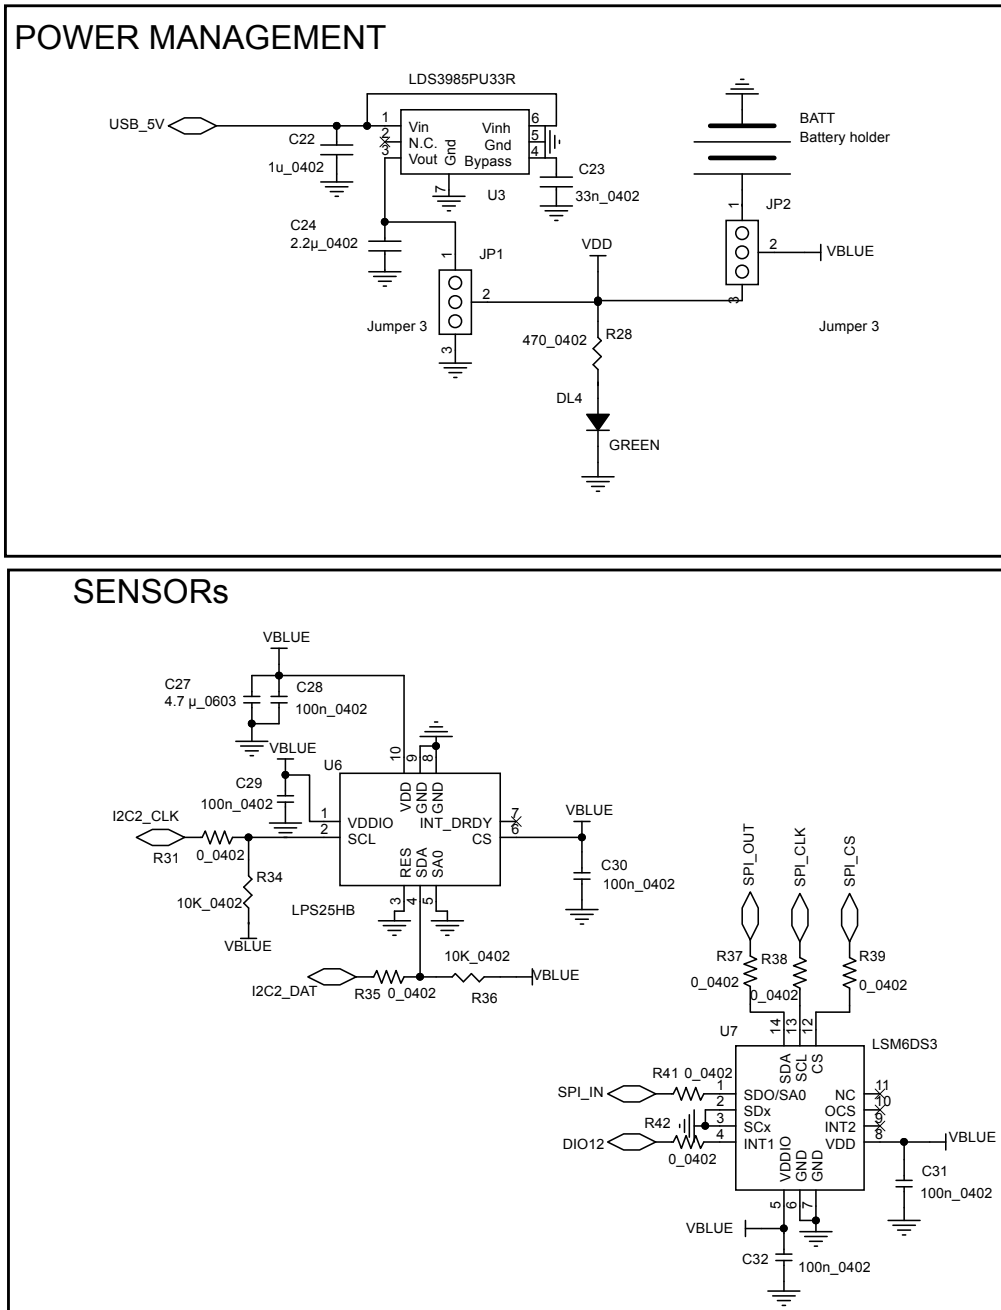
POWER MANAGEMENT

LDS3985PU33R

USB_5V

C22
1u_0402

1 Vin
2 N.C.
3 Vout
Gnd
7
Vinh 6
Gnd 5
Bypass 4
U3

C23
33n_0402

C24
2.2µ_0402

JP1
1
2
3
Jumper 3

VDD

470_0402
R28

DL4
GREEN

BATT
Battery holder

JP2
1
2
3
VBLUE

Jumper 3

SENSORs

VBLUE

C27
4.7 µ_0603

C28
100n_0402

VBLUE

C29
100n_0402

U6

I2C2_CLK

R31
0_0402

R34
10K_0402
VBLUE

1 VDDIO
2 SCL
VDD 10
GND 9
GND 8
INT_DRDY 7
CS 6
RES 3
SDA 4
SA0 5

LPS25HB

VBLUE

C30
100n_0402

I2C2_DAT

R35 0_0402

10K_0402
R36
VBLUE

SPI_OUT
SPI_CLK
SPI_CS

R37
0_0402
R38
0_0402
R39
0_0402

U7
LSM6DS3

14 SDA
13 SCL
12 CS

SPI_IN
R41 0_0402
1 SDO/SA0
2 SDx
3 SCx
4 INT1

R42
DIO12
0_0402

NC 11
OCS 10
INT2 9
VDD 8

VDDIO 5
GND 6
GND 7

VBLUE

C31
100n_0402

VBLUE

C32
100n_0402